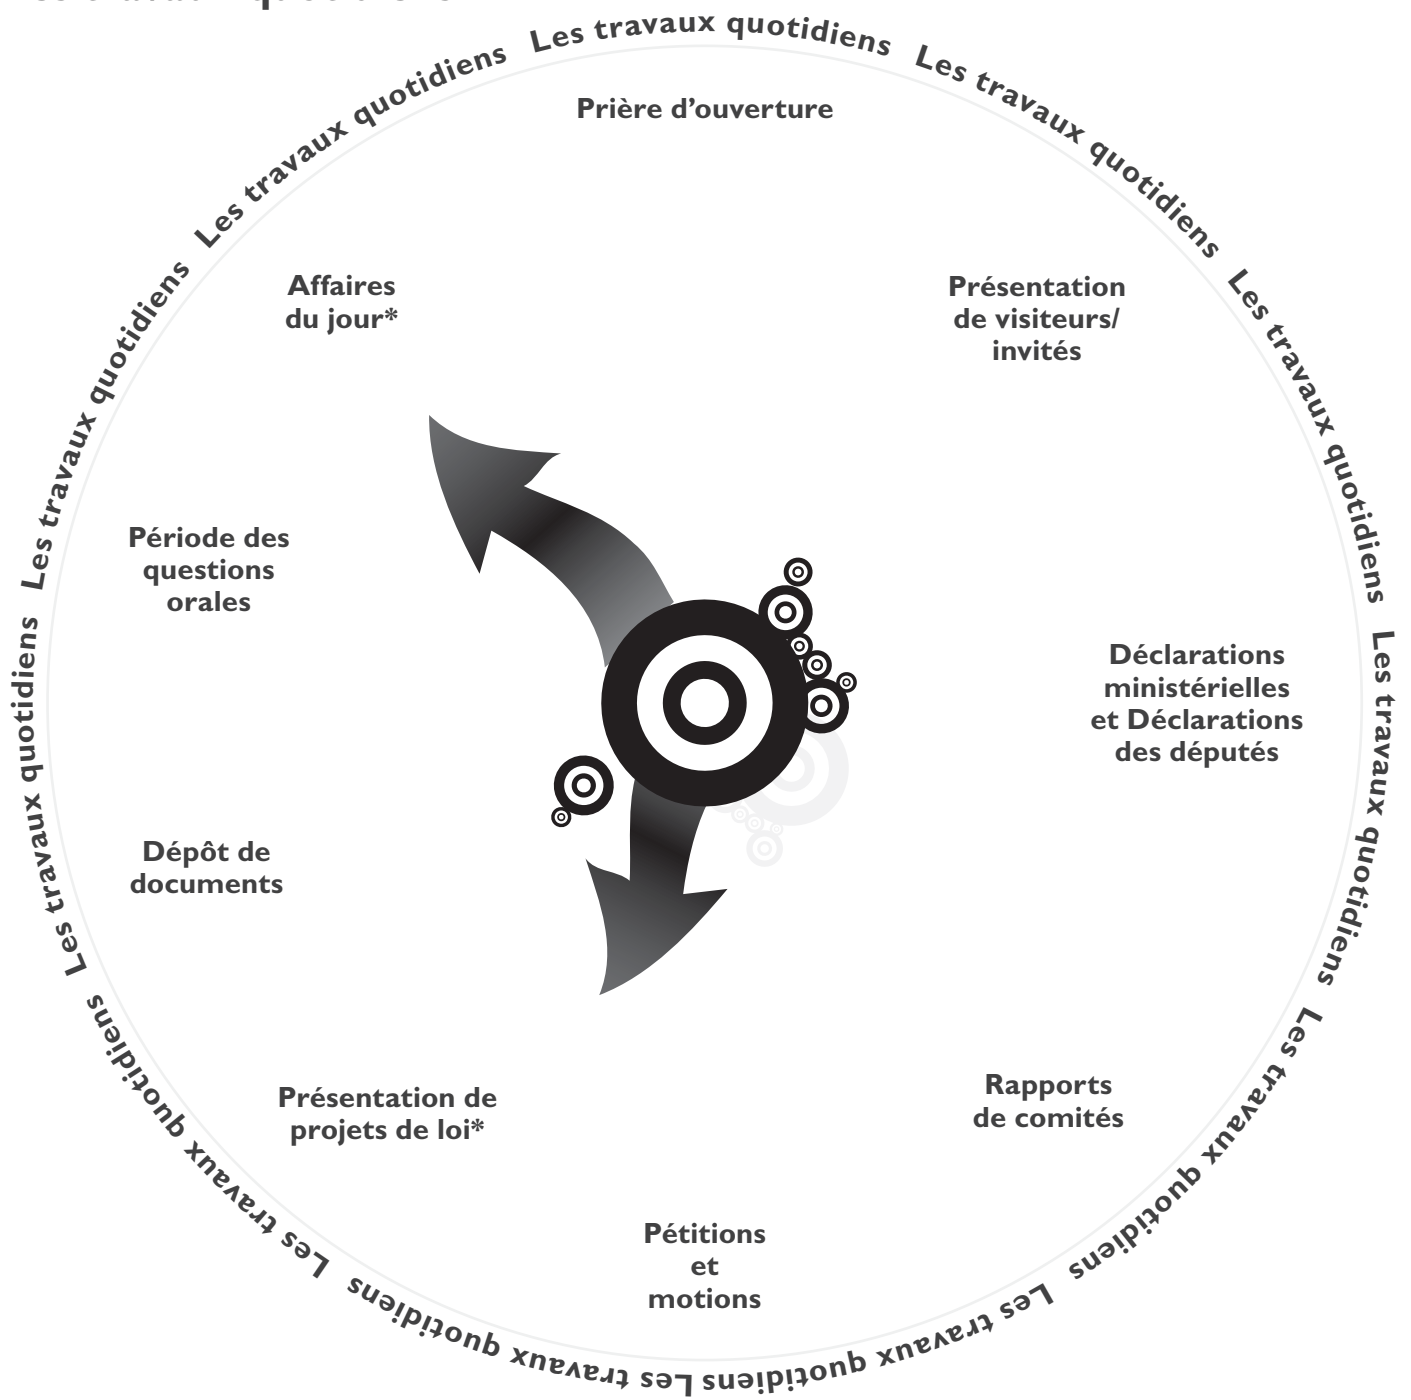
Les travaux quotidiens Les travaux quotidiens Les travaux quotidiens Les travaux quotidiens Les travaux quotidiens Les travaux quotidiens Les travaux quotidiens Les travaux quotidiens Les travaux quotidiens Les travaux quotidiens Les travaux quotidiens Les travaux quotidiens

Prière d'ouverture

Présentation de visiteurs/ invités

Déclarations ministérielles et Déclarations des députés

Rapports de comités

Pétitions et motions

Présentation de projets de loi*

Dépôt de documents

Période des questions orales

Affaires du jour*